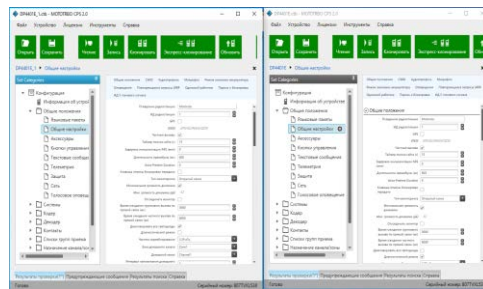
CPS 2.0 - MOTOTRBO CPS 2.0

Файл Устройство Лицензии Инструменты Справка

Открыть Сохранить Чтение Запись Клонировать Экспорт клонирования Обновить

Общие настройки

Set Categories

Конфигурация
Информация об устройстве
Общие положения
Ремонтные записи
Общие настройки
Аксессуары
Кнопки управления
Текстовые сообщения
Телеметрия
Защита
Сеть
Голосовое оповещение
Системы
Коды
Декодер
Контакты
Списки групп приема
Назначение каналов

Результаты проверки Предупреждающие сообщения Результаты поиска Справка

Готово

CPS 2.0 - MOTOTRBO CPS 2.0

Файл Устройство Лицензии Инструменты Справка

Открыть Сохранить Чтение Запись Клонировать Экспорт клонирования Обновить

Общие настройки

Set Categories

Конфигурация
Информация об устройстве
Общие положения
Ремонтные записи
Общие настройки
Аксессуары
Кнопки управления
Текстовые сообщения
Телеметрия
Защита
Сеть
Голосовое оповещение
Системы
Коды
Декодер
Контакты
Списки групп приема
Назначение каналов

Общие положения

Результаты проверки Предупреждающие сообщения Результаты поиска Справка

Готово